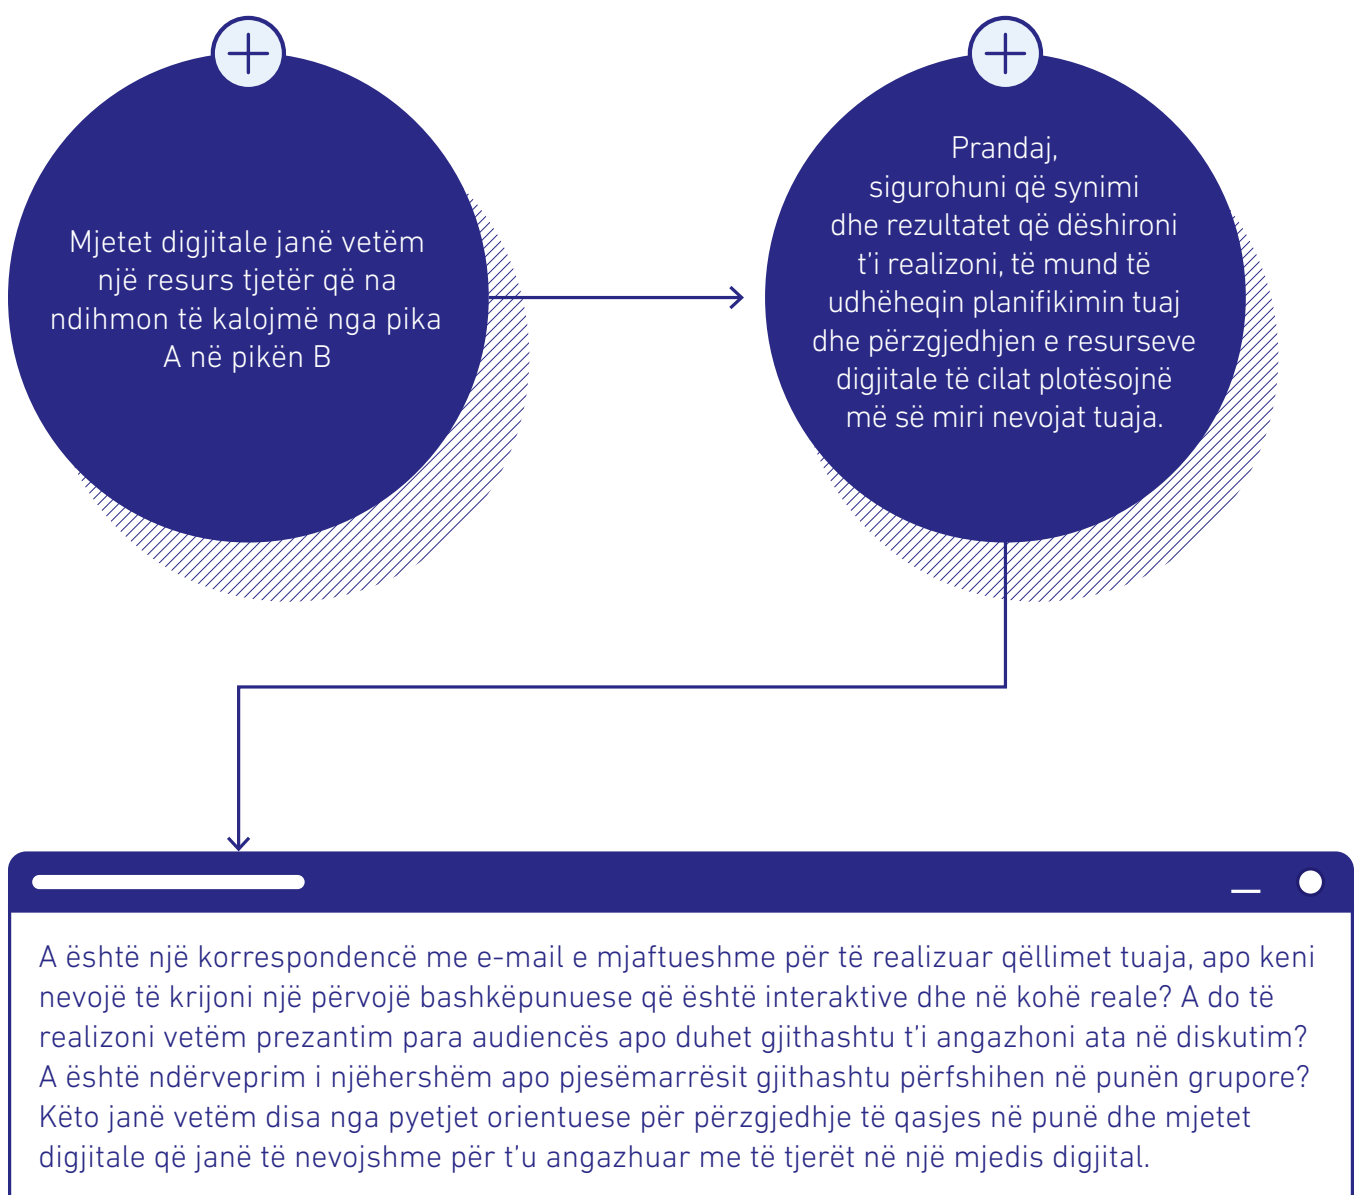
Mjetet digjitale janë vetëm një resurs tjetër që na ndihmon të kalojmë nga pika A në pikën B

Prandaj, sigurohuni që synimi dhe rezultatet që dëshironi t'i realizoni, të mund të udhëheqin planifikimin tuaj dhe përzgjedhjen e resurseve digjitale të cilat plotësojnë më së miri nevojat tuaja.

A është një korrespondencë me e-mail e mjaftueshme për të realizuar qëllimet tuaja, apo keni nevojë të krijoni një përvojë bashkëpunuese që është interaktive dhe në kohë reale? A do të realizoni vetëm prezantim para audiencës apo duhet gjithashtu t'i angazhoni ata në diskutim? A është ndërveprim i njëhershëm apo pjesëmarrësit gjithashtu përfshihen në punën grupore? Këto janë vetëm disa nga pyetjet orientuese për përzgjedhje të qasjes në punë dhe mjetet digjitale që janë të nevojshme për t'u angazhuar me të tjerët në një mjedis digjital.